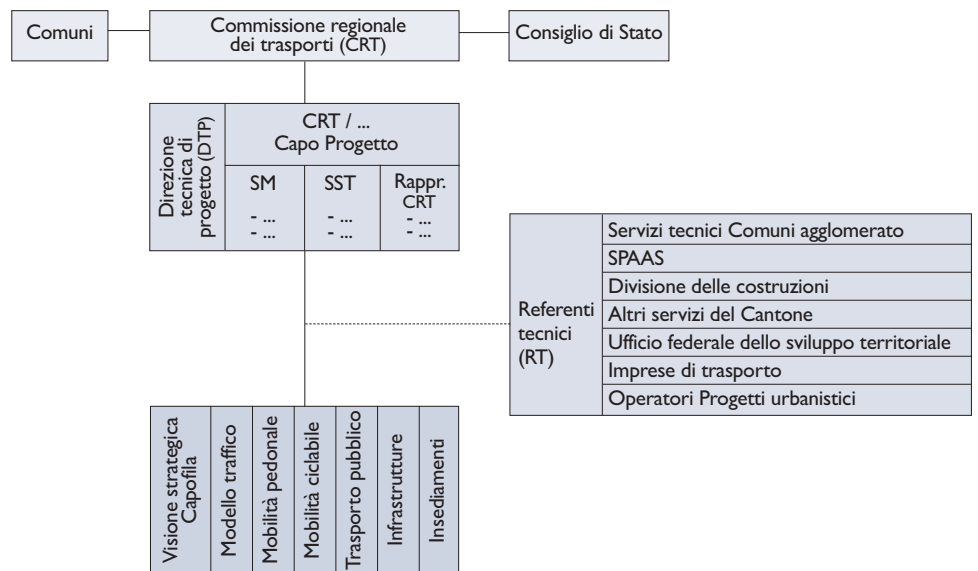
Comuni

Commissione regionale dei trasporti (CRT)

Consiglio di Stato

Direzione tecnica di progetto (DTP)

CRT / ... Capo Progetto

| SM | SST | Rappr. CRT |
|---|---|---|
| - ... - ... | - ... - ... | - ... - ... |

Referenti tecnici (RT)

Servizi tecnici Comuni agglomerato
SPAAS
Divisione delle costruzioni
Altri servizi del Cantone
Ufficio federale dello sviluppo territoriale
Imprese di trasporto
Operatori Progetti urbanistici

Visione strategica Capofila

Modello traffico

Mobilità pedonale

Mobilità ciclabile

Trasporto pubblico

Infrastrutture

Insediamenti